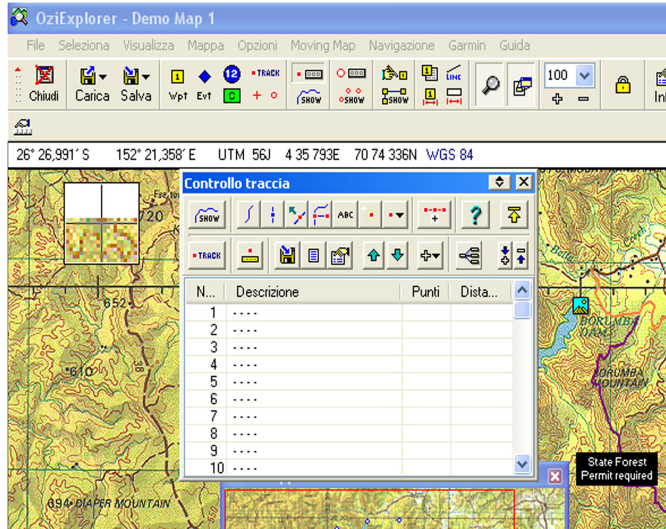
OziExplorer - Demo Map 1

File Seleziona Visualizza Mappa Opzioni Moving Map Navigazione Garmin Guida

Chiudi Carica Salva Wpt Evt 12 TRACK C SHOW SHOW SHOW LINE 100 Ini

26° 26,991' S 152° 21,358' E UTM 56J 4 35 793E 70 74 336N WGS 84

Controllo traccia

SHOW ABC TRACK

| N... | Descrizione | Punti | Dista... |
|---|---|---|---|
| 1 | - - - - | | |
| 2 | - - - - | | |
| 3 | - - - - | | |
| 4 | - - - - | | |
| 5 | - - - - | | |
| 6 | - - - - | | |
| 7 | - - - - | | |
| 8 | - - - - | | |
| 9 | - - - - | | |
| 10 | - - - - | | |

720
652
610
694 DIAPER MOUNTAIN
BORUMBA DAM
BORUMBA MOUNTAIN
State Forest
Permit required